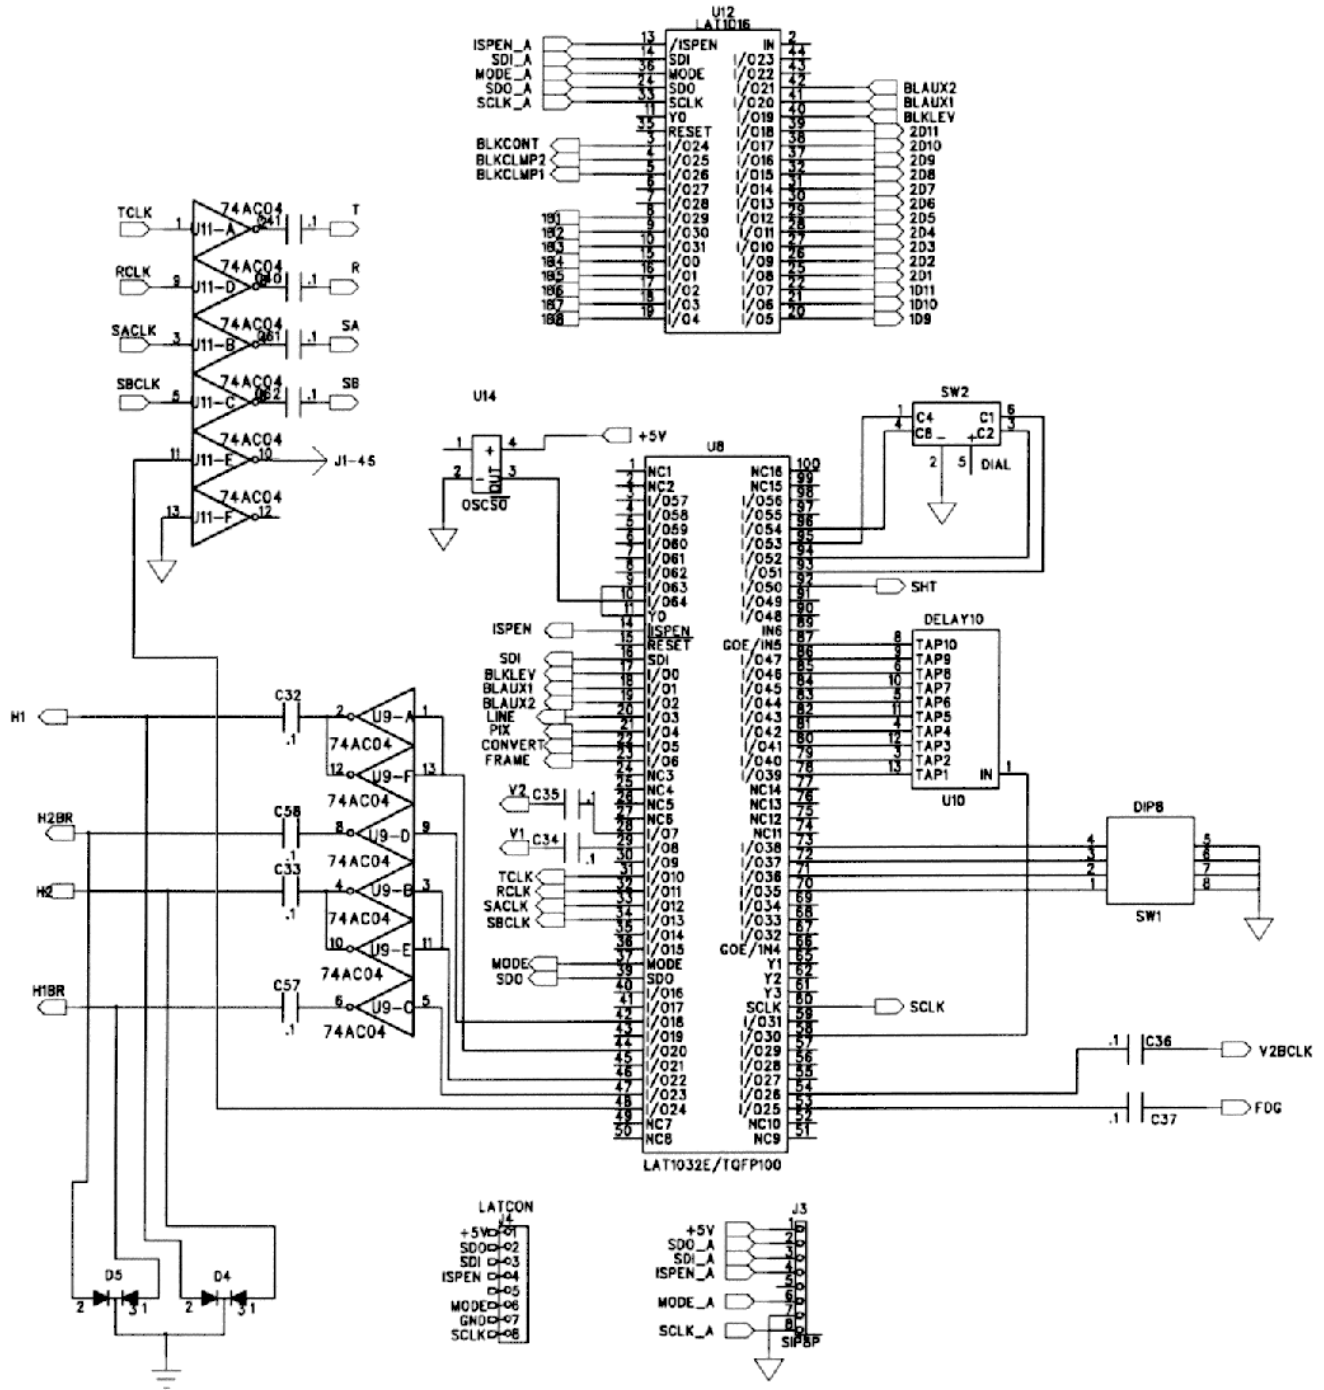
U12
LAT1016
ISPEN_A
SDI_A
MODE_A
SDO_A
SCLK_A
13 /ISPEN
14 SDI
36 MODE
24 SDO
33 SCLK
11 Y0
35 RESET
3 I/O24
4 I/O25
5 I/O26
6 I/O27
7 I/O28
8 I/O29
9 I/O30
10 I/O31
15 I/O0
16 I/O1
17 I/O2
18 I/O3
19 I/O4
IN 2
I/O23 44
I/O22 43
I/O21 42
I/O20 41
I/O19 40
I/O18 39
I/O17 38
I/O16 37
I/O15 32
I/O14 31
I/O13 30
I/O12 29
I/O11 28
I/O10 27
I/O9 26
I/O8 25
I/O7 22
I/O6 21
I/O5 20
BLKCONT
BLKCLMP2
BLKCLMP1
1B1
1B2
1B3
1B4
1B5
1B6
1B7
1B8
BLAUX2
BLAUX1
BLKLEV
2D11
2D10
2D9
2D8
2D7
2D6
2D5
2D4
2D3
2D2
2D1
1D11
1D10
1D9

TCLK 1 U11-A 74AC04 C41 .1 T
RCLK 9 U11-D 74AC04 C40 .1 R
SACLK 3 U11-B 74AC04 C61 .1 SA
SBCLK 5 U11-C 74AC04 C62 .1 SB
11 U11-E 74AC04 10 J1-45
13 U11-F 74AC04 12

U14
1 + 4 +5V
2 - OUT 3
OSC50

U8
1 NC1
2 NC2
3 I/O57
4 I/O58
5 I/O59
6 I/O60
7 I/O61
8 I/O62
9 I/O63
10 I/O63
11 I/O64
12 Y0
14 ISPEN
15 RESET
16 SDI
17 I/O0
18 I/O1
19 I/O2
20 I/O3
21 I/O4
22 I/O5
23 I/O6
24 NC3
25 NC4
26 NC5
27 NC6
28 I/O7
29 I/O8
30 I/O9
31 I/O10
32 I/O11
33 I/O12
34 I/O13
35 I/O14
36 I/O15
37 MODE
39 SDO
41 I/O16
42 I/O17
43 I/O18
44 I/O19
45 I/O20
46 I/O21
47 I/O22
48 I/O23
49 I/O24
50 NC8
NC16 100
NC15 99
I/O56 98
I/O55 97
I/O54 96
I/O53 95
I/O52 94
I/O51 93
I/O50 92
I/O49 91
I/O48 90
IN6 89
GOE/IN5 87
I/O47 86
I/O46 85
I/O45 84
I/O44 83
I/O43 82
I/O42 81
I/O41 80
I/O40 79
I/O39 78
NC14 77
NC13 76
NC12 75
NC11 74
I/O38 73
I/O37 72
I/O36 71
I/O35 70
I/O34 69
I/O33 68
I/O32 67
GOE/IN4 66
Y1 65
Y2 62
Y3 61
SCLK 60
I/O31 59
I/O30 58
I/O29 57
I/O28 56
I/O27 55
I/O26 54
I/O25 53
NC10 52
NC9 51
LAT1032E/TQFP100

ISPEN
SDI
BLKLEV
BLAUX1
BLAUX2
LINE
PIX
CONVERT
FRAME
V2 C35 .1
V1 C34 .1
TCLK
RCLK
SACLK
SBCLK
MODE
SDO

SW2
1 C4 C1 6
4 C8 C2 3
2 5 DIAL
SHT

DELAY10
8 TAP10
9 TAP9
6 TAP8
10 TAP7
5 TAP6
11 TAP5
4 TAP4
12 TAP3
3 TAP2
13 TAP1
IN 1
U10

DIP8
4 5
3 6
2 7
1 8
SW1

SCLK
.1 C36 V2BCLK
.1 C37 FDG

H1 C32 .1 2 U9-A 1 74AC04
12 U9-F 13 74AC04
H2BR C58 .1 8 U9-D 9 74AC04
H2 C33 .1 4 U9-B 3 74AC04
10 U9-E 11 74AC04
H1BR C57 .1 6 U9-C 5 74AC04

D5 2 3 1
D4 2 3 1

LATCON
J4
+5V 1
SDO 2
SDI 3
ISPEN 4
5
MODE 6
GND 7
SCLK 8

J3
+5V 1
SDO_A 2
SDI_A 3
ISPEN_A 4
5
MODE_A 6
7
SCLK_A 8
SIP8P